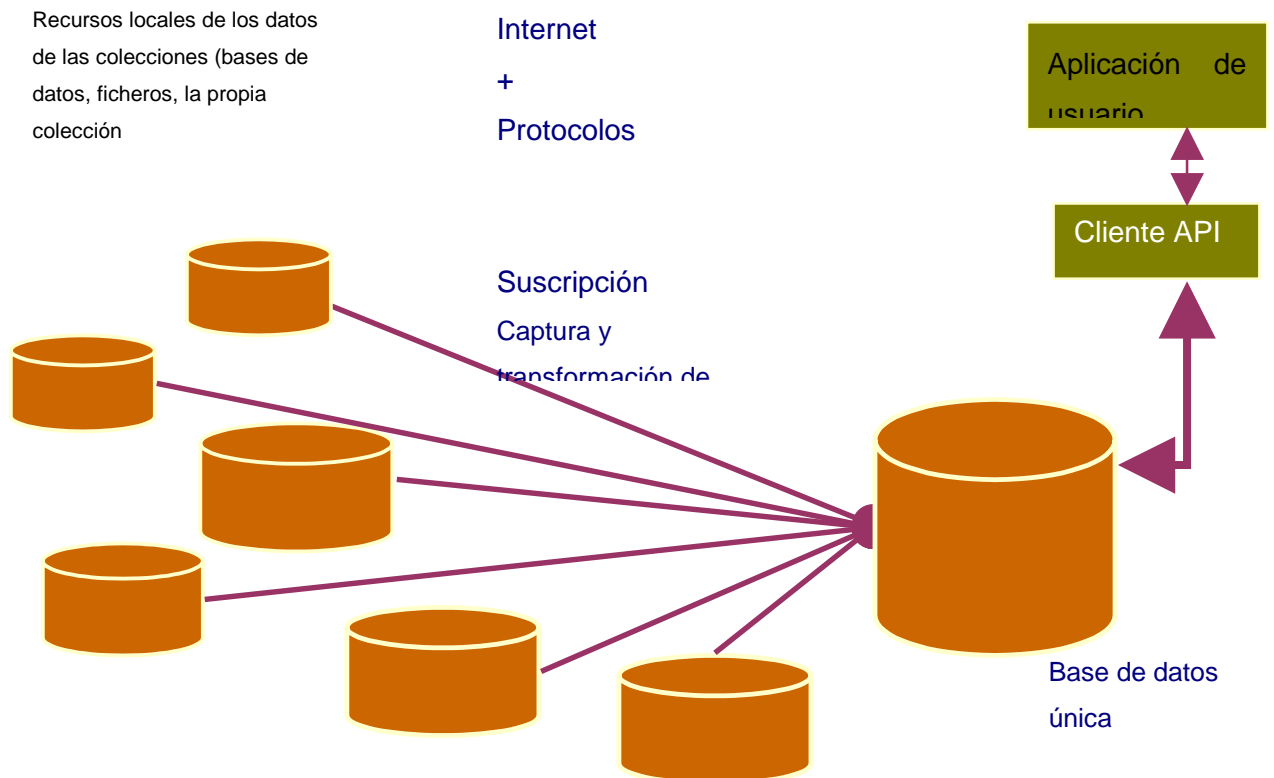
Recursos locales de los datos de las colecciones (bases de datos, ficheros, la propia colección

Internet
+
Protocolos

Aplicación de usuario

Cliente API

Suscripción
Captura y transformación de

Base de datos única